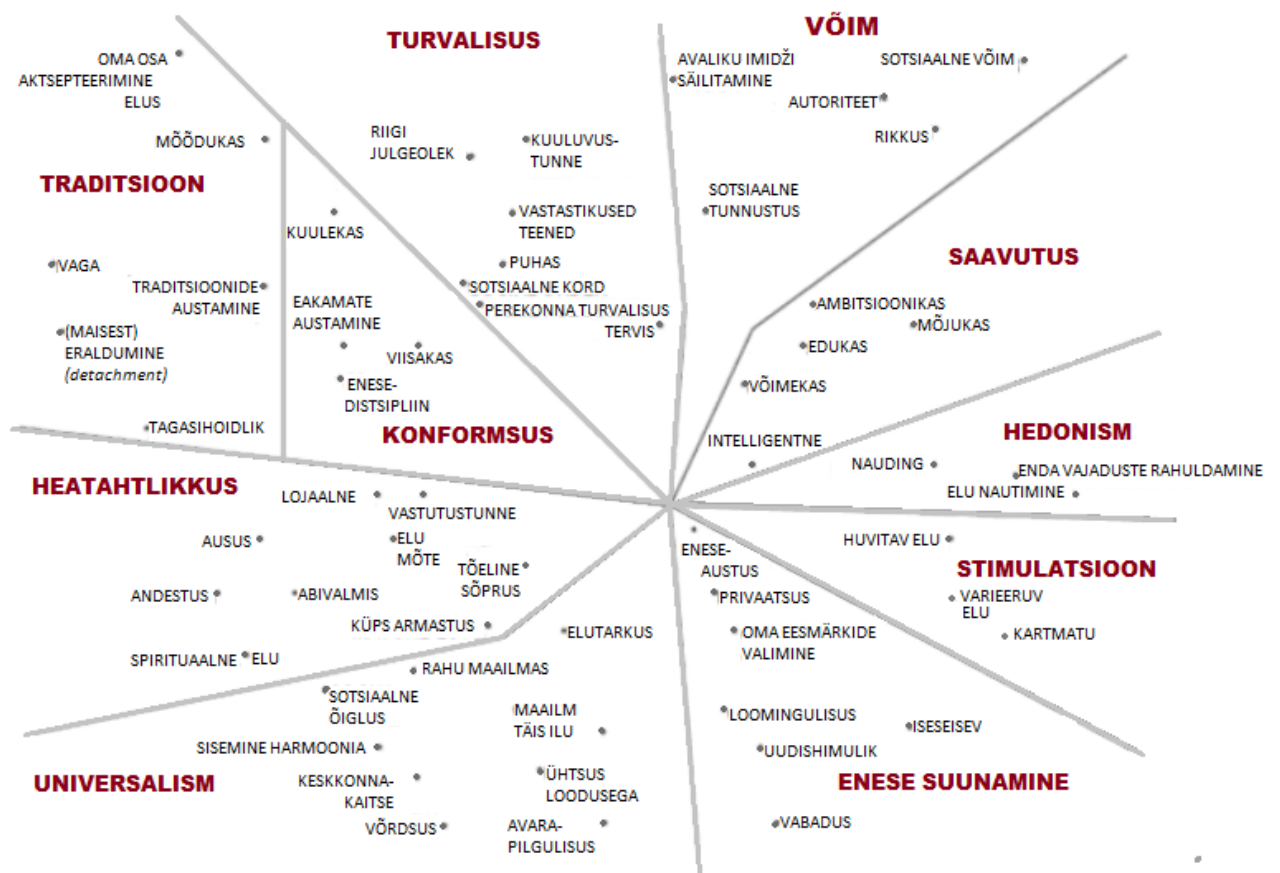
TURVALISUS

VÕIM

OMA OSA AKTSEPTEERIMINE ELUS

AVALIKU IMIDŽI SÄILITAMINE

SOTSIAALNE VÕIM

AUTORITEET

RIKKUS

MÕÕDUKAS

RIIGI JULGEOLEK

KUULUVUSTUNNE

TRADITSIOON

SOTSIAALNE TUNNUSTUS

VASTASTIKUSED TEENED

KUULEKAS

SAAVUTUS

VAGA

PUHAS

TRADITSIOONIDE AUSTAMINE

SOTSIAALNE KORD

EAKAMATE AUSTAMINE

PEREKONNA TURVALISUS

TERVIS

AMBITSIOONIKAS

MÕJUKAS

(MAISEST) ERALDUMINE (detachment)

VIISAKAS

EDUKAS

ENESEDISTSIPLIIN

VÕIMEKAS

TAGASIHOIDLIK

KONFORMSUS

INTELLIGENTNE

HEDONISM

NAUDING

ENDA VAJADUSTE RAHULDAMINE

HEATAHTLIKKUS

ELU NAUTIMINE

LOJAALNE

VASTUTUSTUNNE

AUSUS

ELU MÕTE

ENESEAUSTUS

HUVITAV ELU

TÕELINE SÕPRUS

STIMULATSIOON

ANDESTUS

ABIVALMIS

PRIVAATSUS

VARIEERUV ELU

KÜPS ARMASTUS

ELUTARKUS

OMA EESMÄRKIDE VALIMINE

KARTMATU

SPIRITUAALNE ELU

RAHU MAAILMAS

SOTSIAALNE ÕIGLUS

MAAILM TÄIS ILU

LOOMINGULISUS

ISESEISEV

SISEMINE HARMOONIA

UUDISHIMULIK

UNIVERSALISM

KESKKONNAKAITSE

ÜHTSUS LOODUSEGA

ENESE SUUNAMINE

VÕRDSUS

AVARAPILGULISUS

VABADUS